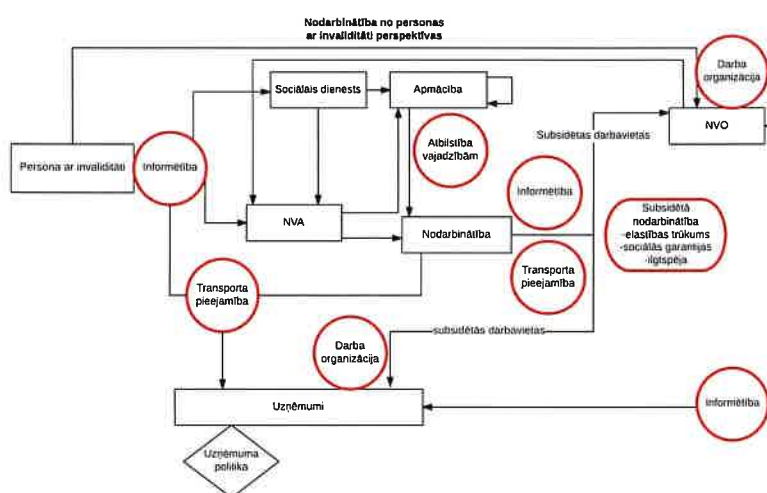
Nodarbinātība no personas ar invaliditāti perspektīvas

Darba organizācija

Sociālais dienests

Apmācība

NVO

Subsidētas darbavietas

Atbilstība vajadzībām

Persona ar invaliditāti

Informētība

Informētība

NVA

Nodarbinātība

Subsidētā nodarbinātība
-elastības trūkums
-sociālās garantijas
-ilgtspēja

Transporta pieejamība

Transporta pieejamība

Darba organizācija

subsidētās darbavietas

Uzņēmumi

Informētība

Uzņēmuma politika